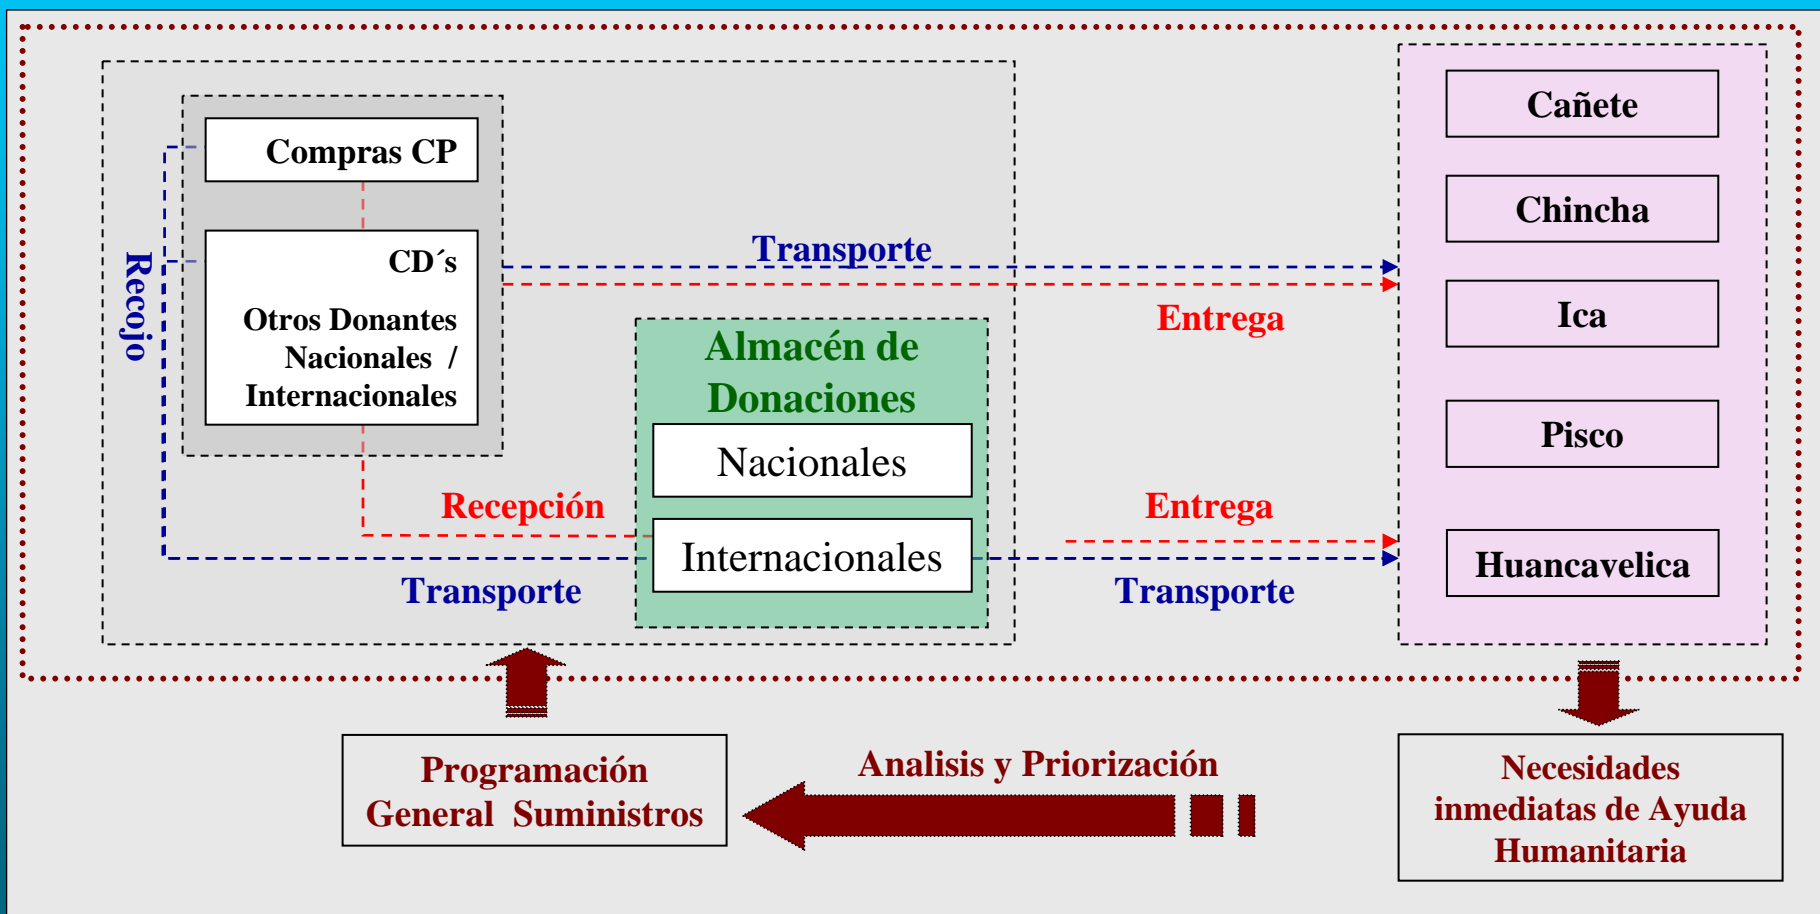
Compras CP

CD´s

Otros Donantes Nacionales / Internacionales

Recojo

Transporte

Entrega

Almacén de Donaciones

Nacionales

Internacionales

Recepción

Entrega

Transporte

Transporte

Cañete

Chincha

Ica

Pisco

Huancavelica

Programación General Suministros

Analisis y Priorización

Necesidades inmediatas de Ayuda Humanitaria